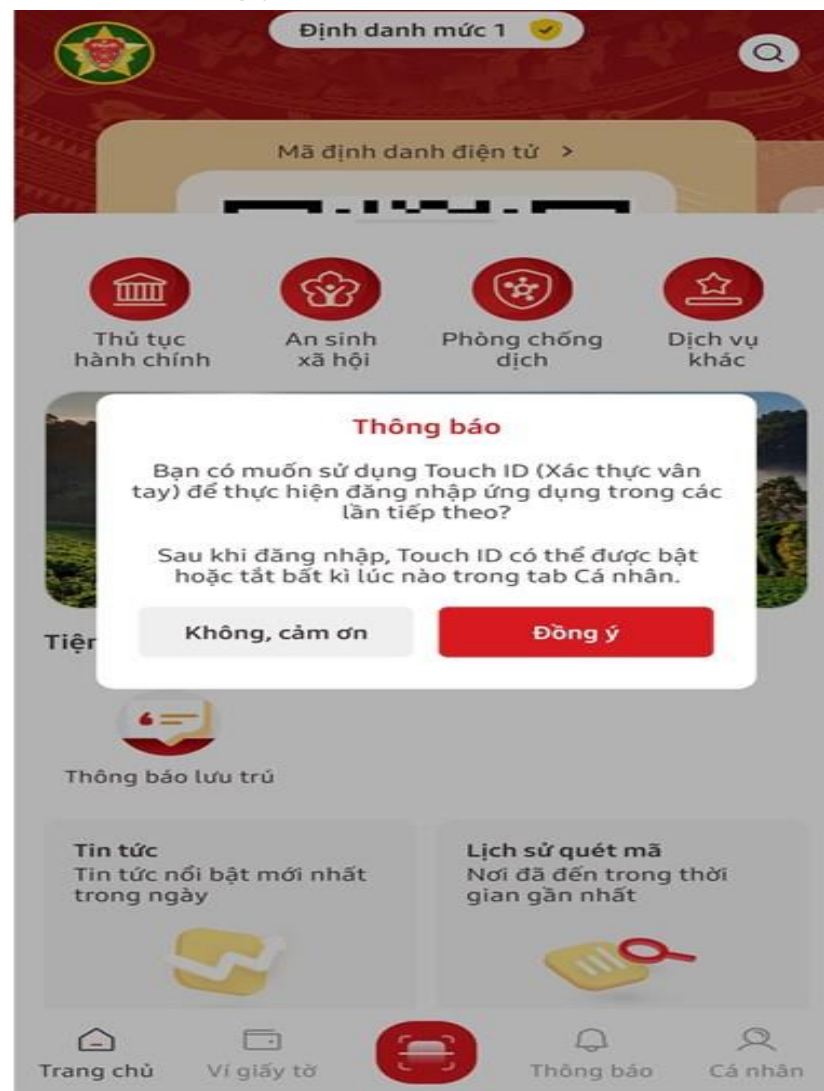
Định danh mức 1

Mã định danh điện tử >

Thủ tục hành chính

An sinh xã hội

Phòng chống dịch

Dịch vụ khác

Thông báo

Bạn có muốn sử dụng Touch ID (Xác thực vân tay) để thực hiện đăng nhập ứng dụng trong các lần tiếp theo?

Sau khi đăng nhập, Touch ID có thể được bật hoặc tắt bất kì lúc nào trong tab Cá nhân.

Không, cảm ơn

Đồng ý

Tiệ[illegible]

Thông báo lưu trú

Tin tức
Tin tức nổi bật mới nhất trong ngày

Lịch sử quét mã
Nơi đã đến trong thời gian gần nhất

Trang chủ

Ví giấy tờ

Thông báo

Cá nhân